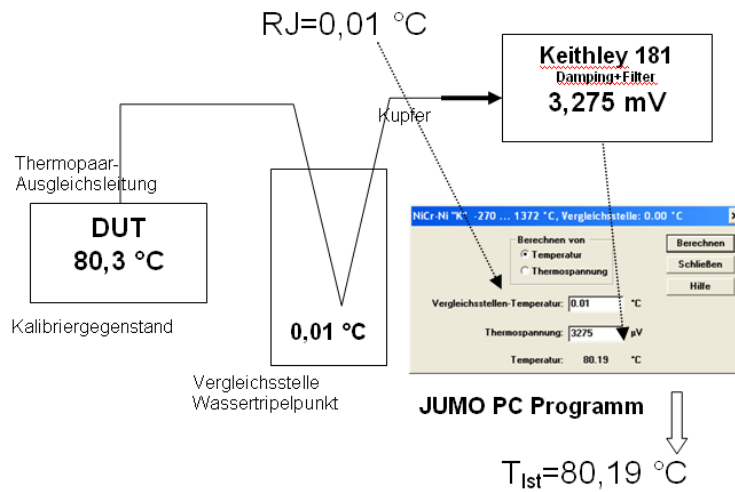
RJ=0,01 °C

Keithley 181
Damping+Filter
3,275 mV

Kupfer

Thermopaar-Ausgleichsleitung

DUT
80,3 °C

Kalibriergegenstand

0,01 °C

Vergleichsstelle
Wassertripelpunkt

NiCr-Ni "K" -270 ... 1372 °C, Vergleichsstelle: 0.00 °C

Berechnen von
Temperatur
Thermospannung

Berechnen
Schließen
Hilfe

Vergleichsstellen-Temperatur: 0.01 °C
Thermospannung: 3275 µV
Temperatur: 80.19 °C

JUMO PC Programm

$T_{Ist}$=80,19 °C